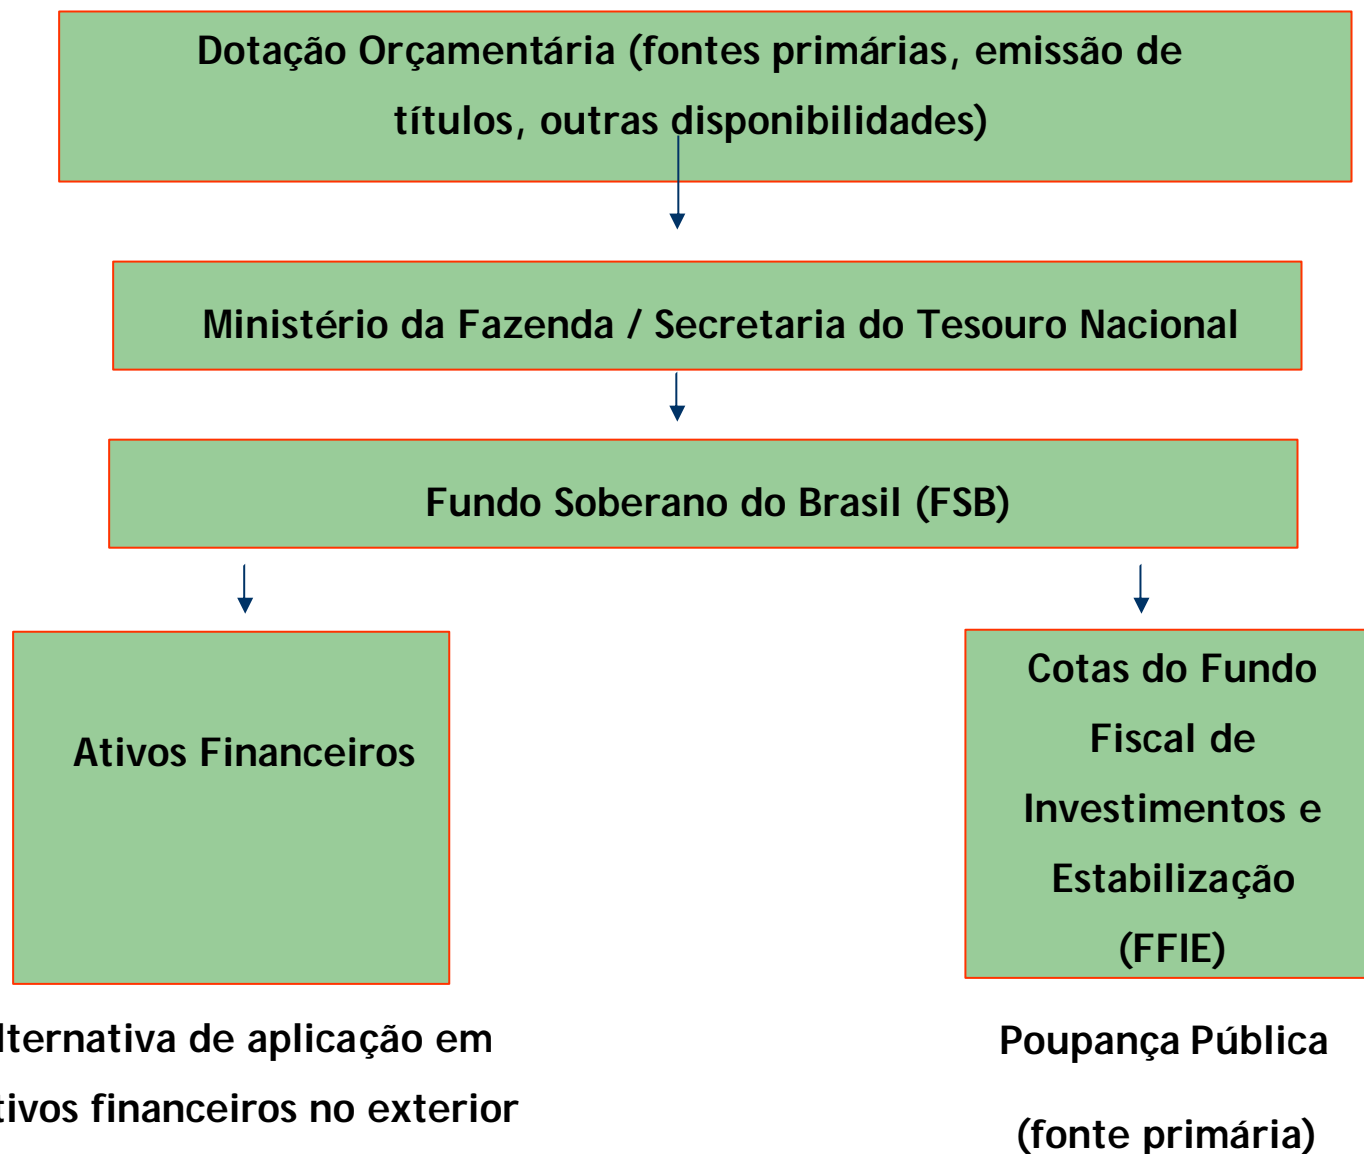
Dotação Orçamentária (fontes primárias, emissão de títulos, outras disponibilidades)

Ministério da Fazenda / Secretaria do Tesouro Nacional

Fundo Soberano do Brasil (FSB)

Ativos Financeiros

Cotas do Fundo Fiscal de Investimentos e Estabilização (FFIE)

lternativa de aplicação em tivos financeiros no exterior

Poupança Pública

(fonte primária)